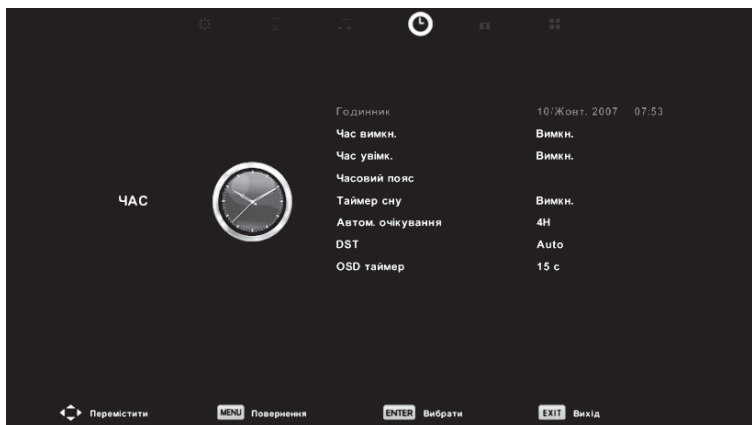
ЧАС

| | |
|---|---|
| Годинник | 10/Жовт. 2007 07:53 |
| Час вимкн. | Вимкн. |
| Час увімк. | Вимкн. |
| Часовий пояс | |
| Таймер сну | Вимкн. |
| Автом. очікування | 4H |
| DST | Auto |
| OSD таймер | 15 с |

Перемістити MENU Повернення ENTER Вибрати EXIT Вихід